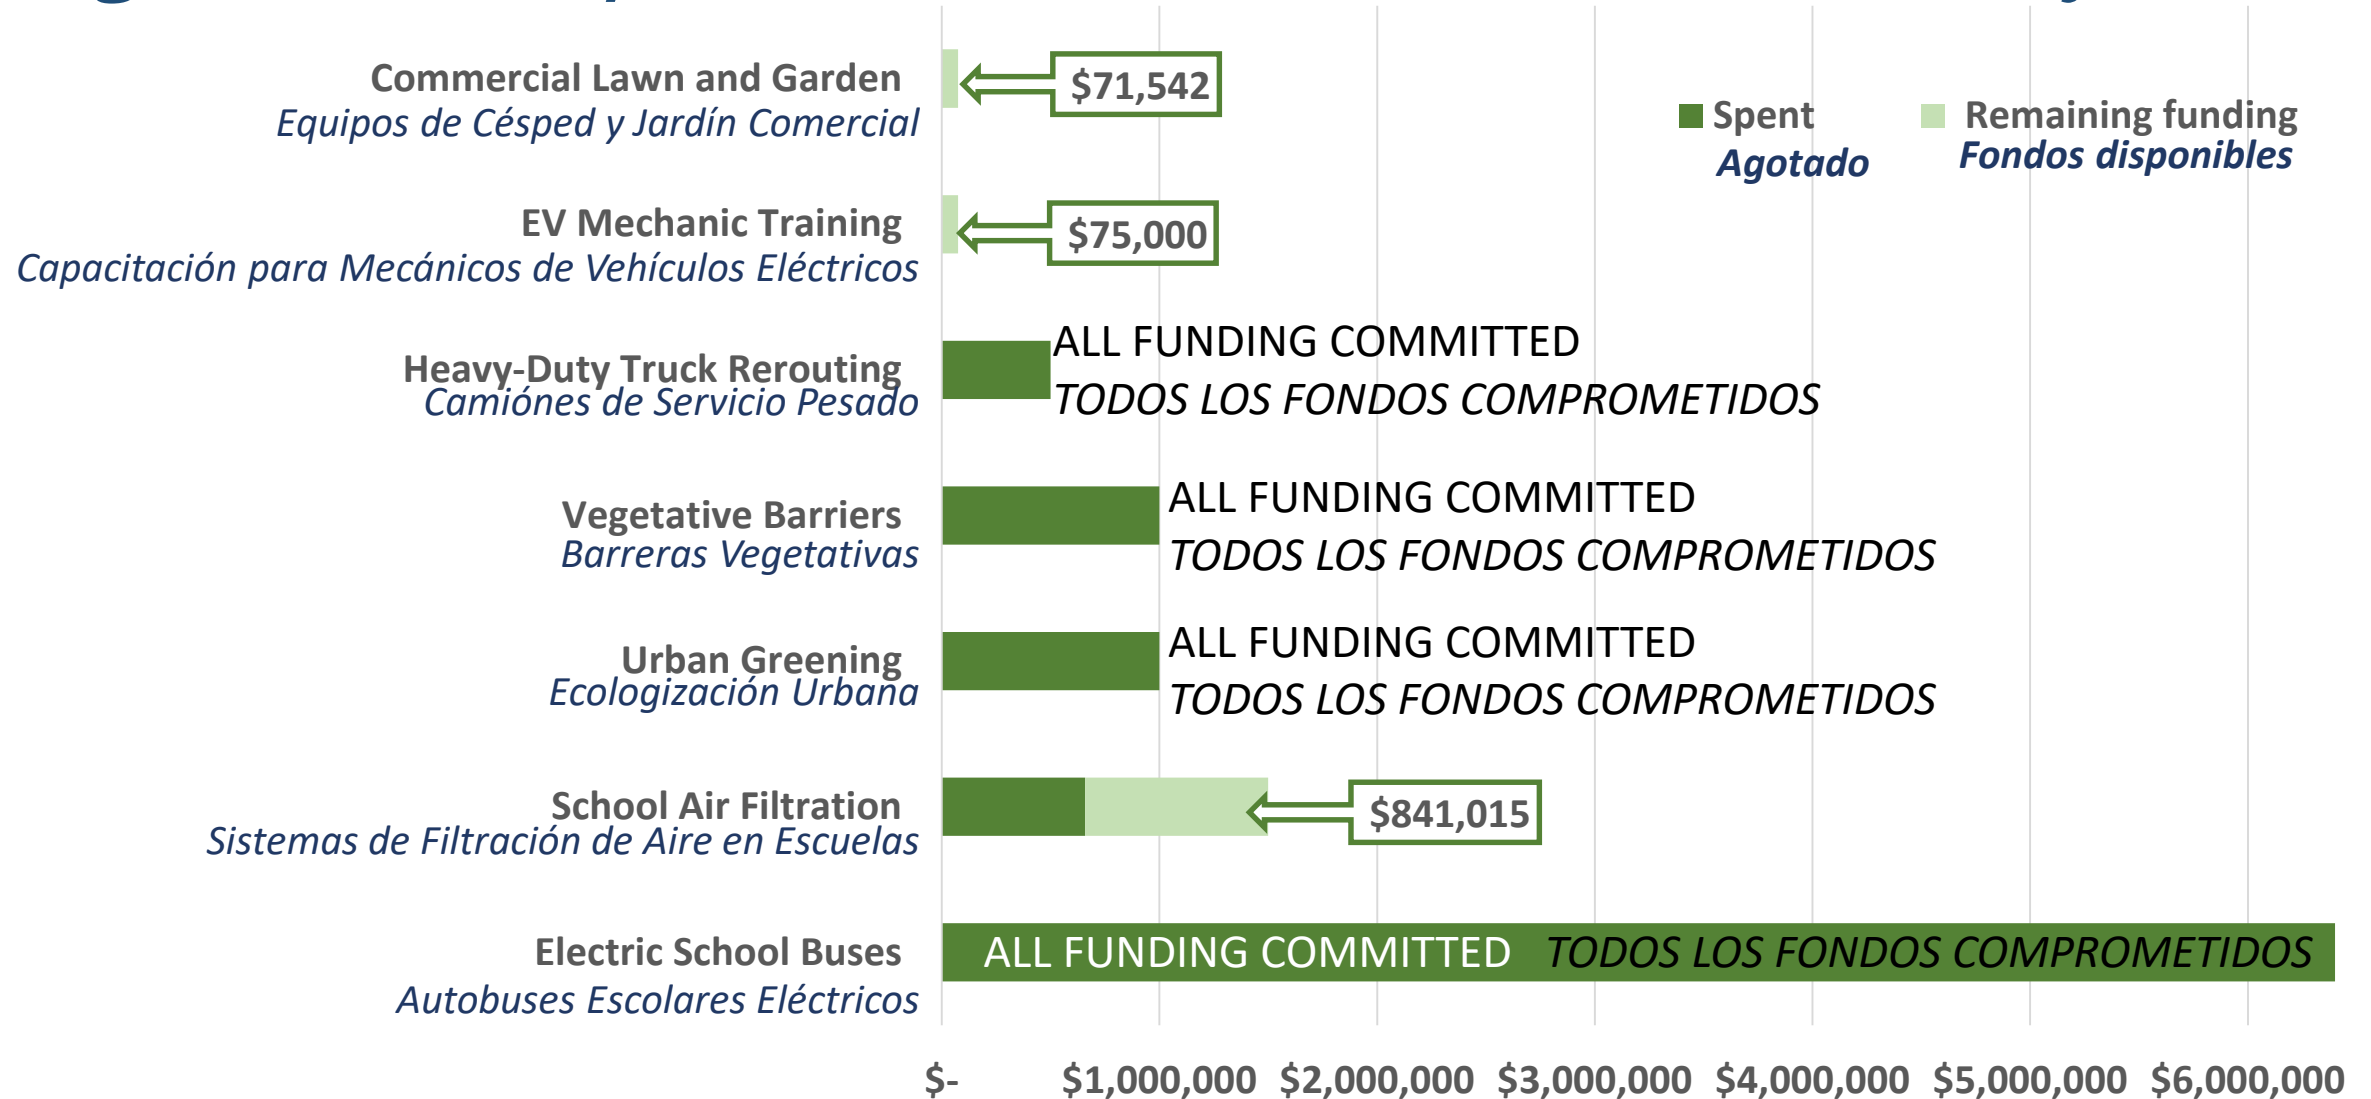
Commercial Lawn and Garden
Equipos de Césped y Jardín Comercial

$71,542

Spent
Agotado

Remaining funding
Fondos disponibles

EV Mechanic Training
Capacitación para Mecánicos de Vehículos Eléctricos

$75,000

Heavy-Duty Truck Rerouting
Camiónes de Servicio Pesado

ALL FUNDING COMMITTED
TODOS LOS FONDOS COMPROMETIDOS

Vegetative Barriers
Barreras Vegetativas

ALL FUNDING COMMITTED
TODOS LOS FONDOS COMPROMETIDOS

Urban Greening
Ecologización Urbana

ALL FUNDING COMMITTED
TODOS LOS FONDOS COMPROMETIDOS

School Air Filtration
Sistemas de Filtración de Aire en Escuelas

$841,015

Electric School Buses
Autobuses Escolares Eléctricos

ALL FUNDING COMMITTED TODOS LOS FONDOS COMPROMETIDOS

$- $1,000,000 $2,000,000 $3,000,000 $4,000,000 $5,000,000 $6,000,000